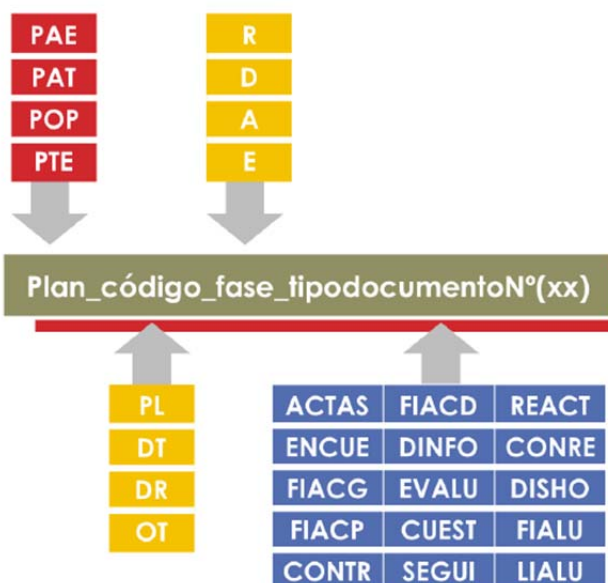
PAE
PAT
POP
PTE

R
D
A
E

Plan_código_fase_tipodocumentoNº(xx)

PL
DT
DR
OT

| ACTAS | FIACD | REACT |
|---|---|---|
| ENCUE | DINFO | CONRE |
| FIACG | EVALU | DISHO |
| FIACP | CUEST | FIALU |
| CONTR | SEGUI | LIALU |